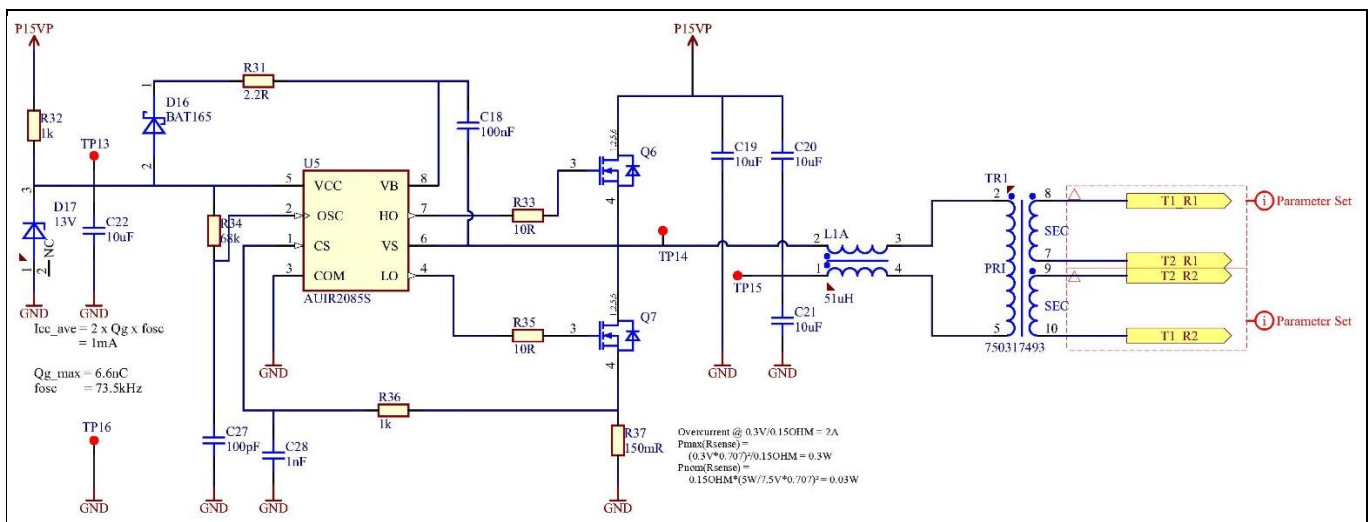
P15VP

R32
1k

TP13

3

D17
13V

1
2
NC

GND

C22
10uF

GND

Icc_ave = 2 x Qg x fosc
= 1mA

Qg_max = 6.6nC
fosc = 73.5kHz

TP16

GND

1
D16
BAT165
2

R31
2.2R

U5
5 VCC
2 OSC
1 CS
3 COM
VB 8
HO 7
VS 6
LO 4
AUIR2085S

R34
68k

C27
100pF

GND

C28
1nF

GND

GND

C18
100nF

R33
10R

R35
10R

R36
1k

3
Q6
4

3
Q7
4

R37
150mR

GND

P15VP

TP14

C19
10uF

C20
10uF

GND

GND

C21
10uF

TP15

L1A
2 3
1 4
51uH

Overcurrent @ 0.3V/0.15OHM = 2A
Pmax(Rsense) =
(0.3V*0.707)²/0.15OHM = 0.3W
Pnom(Rsense) =
0.15OHM*(5W/7.5V*0.707)² = 0.03W

TR1
2
PRI
5
750317493

8
SEC
7
9
SEC
10

T1_R1
T2_R1
T2_R2
T1_R2

Parameter Set
Parameter Set